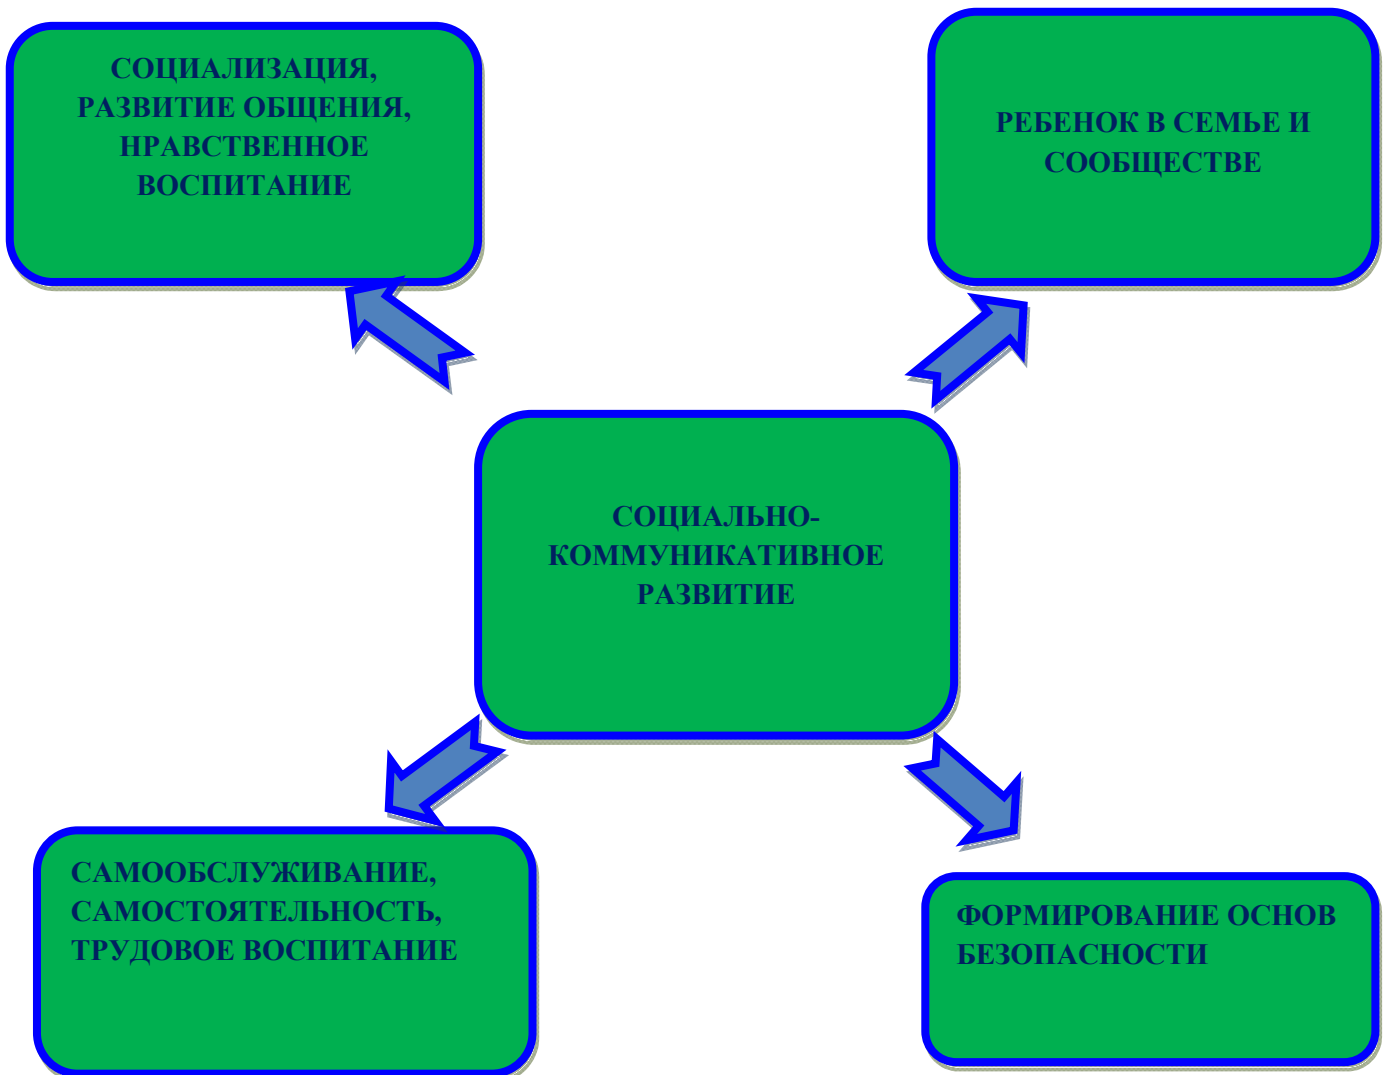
СОЦИАЛИЗАЦИЯ, РАЗВИТИЕ ОБЩЕНИЯ, НРАВСТВЕННОЕ ВОСПИТАНИЕ

РЕБЕНОК В СЕМЬЕ И СООБЩЕСТВЕ

СОЦИАЛЬНО-КОММУНИКАТИВНОЕ РАЗВИТИЕ

САМООБСЛУЖИВАНИЕ, САМОСТОЯТЕЛЬНОСТЬ, ТРУДОВОЕ ВОСПИТАНИЕ

ФОРМИРОВАНИЕ ОСНОВ БЕЗОПАСНОСТИ